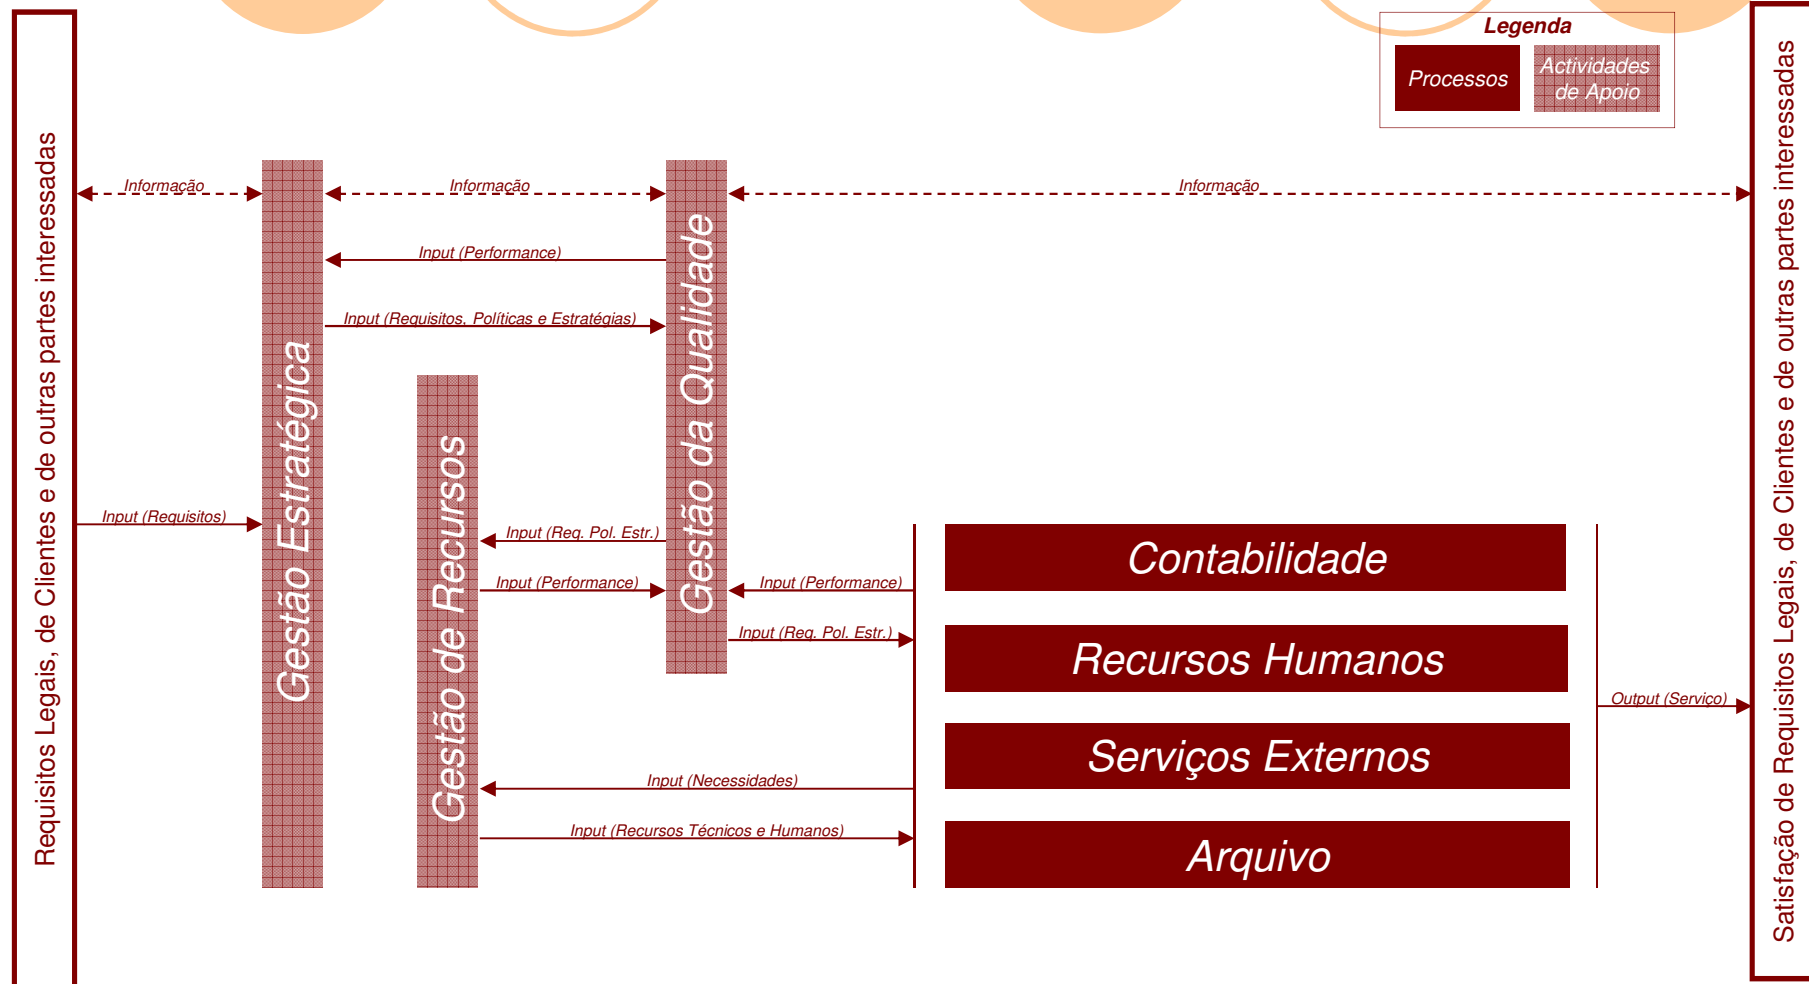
Requisitos Legais, de Clientes e de outras partes interessadas

Legenda

Processos

Actividades de Apoio

Informação

Informação

Informação

Input (Performance)

Input (Requisitos, Políticas e Estratégias)

Gestão Estratégica

Gestão de Recursos

Gestão da Qualidade

Input (Requisitos)

Input (Req. Pol. Estr.)

Input (Performance)

Input (Performance)

Input (Req. Pol. Estr.)

Contabilidade

Recursos Humanos

Serviços Externos

Arquivo

Input (Necessidades)

Input (Recursos Técnicos e Humanos)

Output (Serviço)

Satisfação de Requisitos Legais, de Clientes e de outras partes interessadas